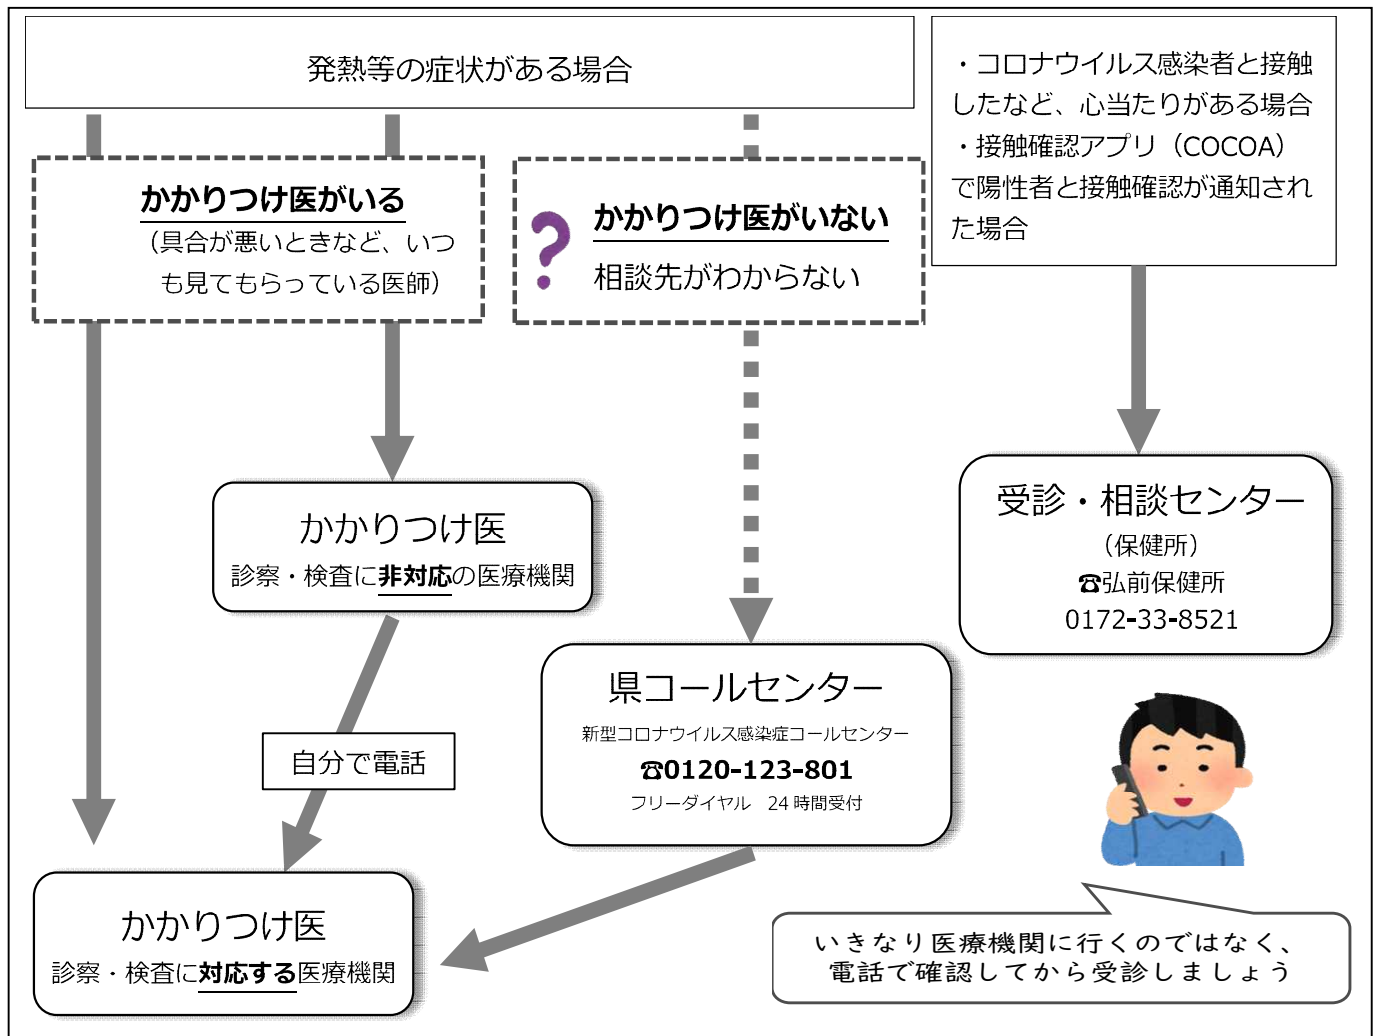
発熱等の症状がある場合

・コロナウイルス感染者と接触したなど、心当たりがある場合
・接触確認アプリ（COCOA）で陽性者と接触確認が通知された場合

かかりつけ医がいる
（具合が悪いときなど、いつも見てもらっている医師）

?

かかりつけ医がいない
相談先がわからない

受診・相談センター
（保健所）
☎弘前保健所
0172-33-8521

かかりつけ医
診察・検査に非対応の医療機関

県コールセンター
新型コロナウイルス感染症コールセンター
☎0120-123-801
フリーダイヤル　24時間受付

自分で電話

かかりつけ医
診察・検査に対応する医療機関

いきなり医療機関に行くのではなく、
電話で確認してから受診しましょう